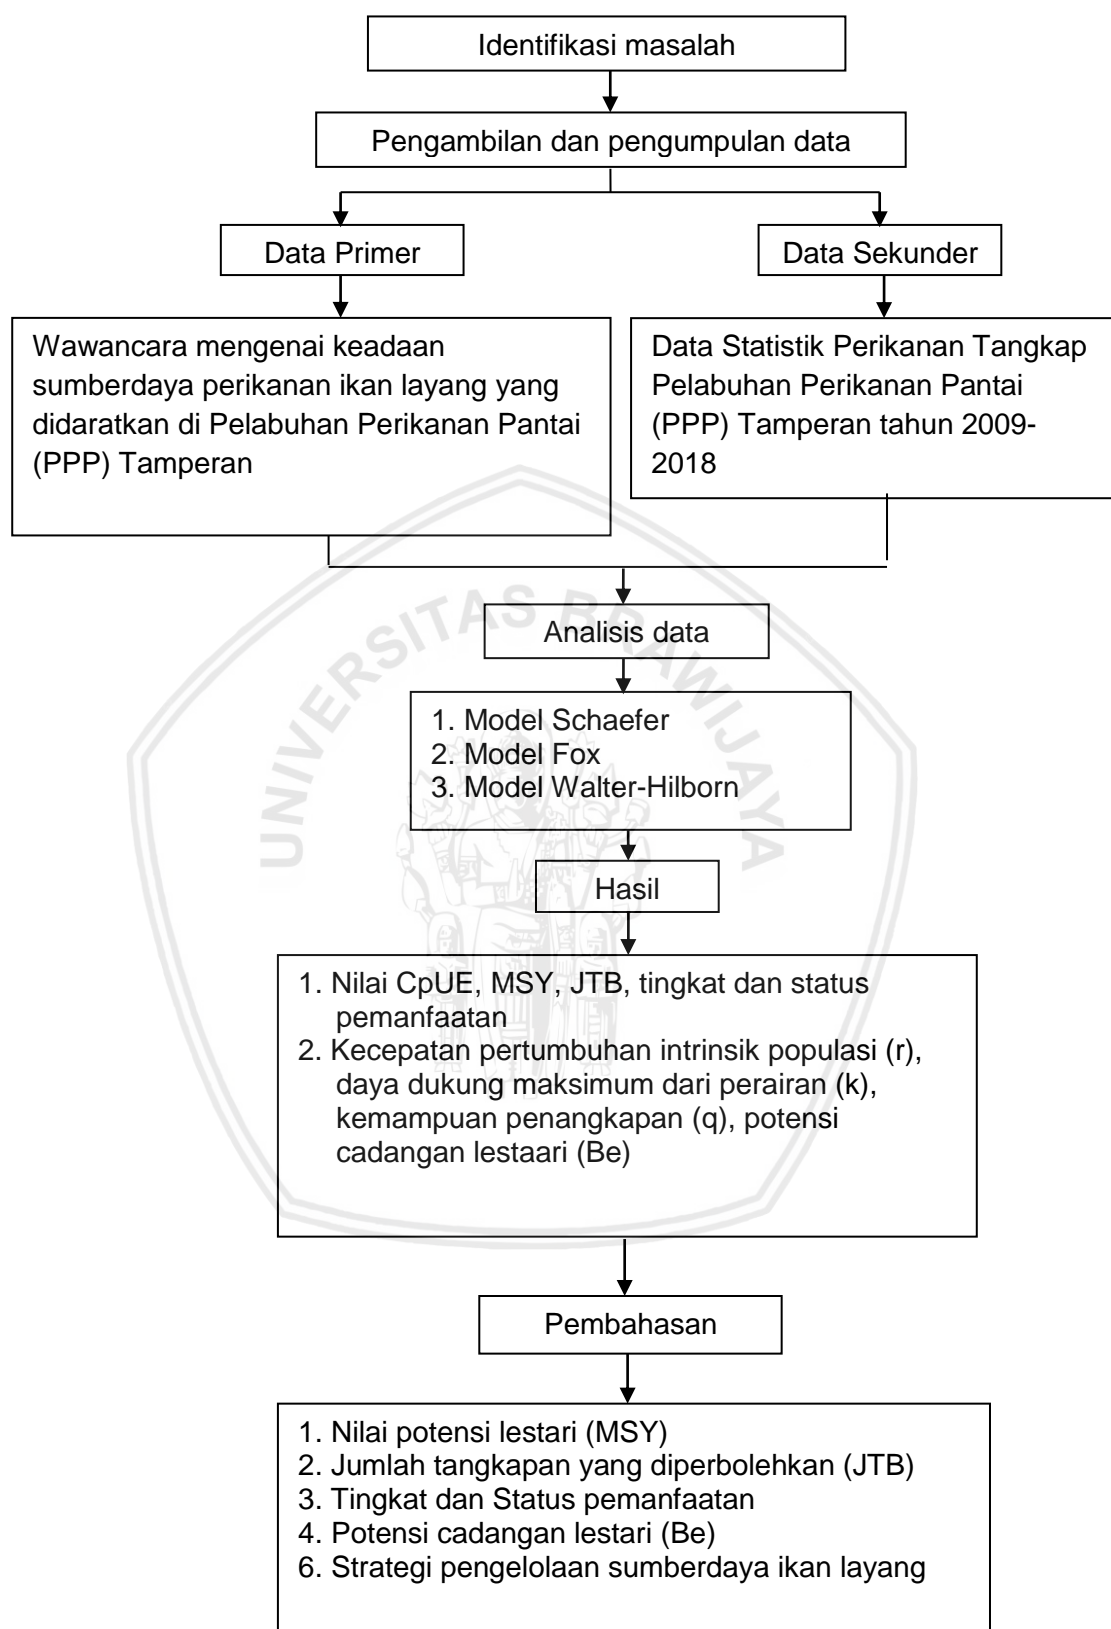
Identifikasi masalah

Pengambilan dan pengumpulan data

Data Primer

Data Sekunder

Wawancara mengenai keadaan sumberdaya perikanan ikan layang yang didaratkan di Pelabuhan Perikanan Pantai (PPP) Tamperan

Data Statistik Perikanan Tangkap Pelabuhan Perikanan Pantai (PPP) Tamperan tahun 2009-2018

Analisis data

1. Model Schaefer
2. Model Fox
3. Model Walter-Hilborn

Hasil

1. Nilai CpUE, MSY, JTB, tingkat dan status pemanfaatan
2. Kecepatan pertumbuhan intrinsik populasi (r), daya dukung maksimum dari perairan (k), kemampuan penangkapan (q), potensi cadangan lestaari (Be)

Pembahasan

1. Nilai potensi lestari (MSY)
2. Jumlah tangkapan yang diperbolehkan (JTB)
3. Tingkat dan Status pemanfaatan
4. Potensi cadangan lestari (Be)
6. Strategi pengelolaan sumberdaya ikan layang